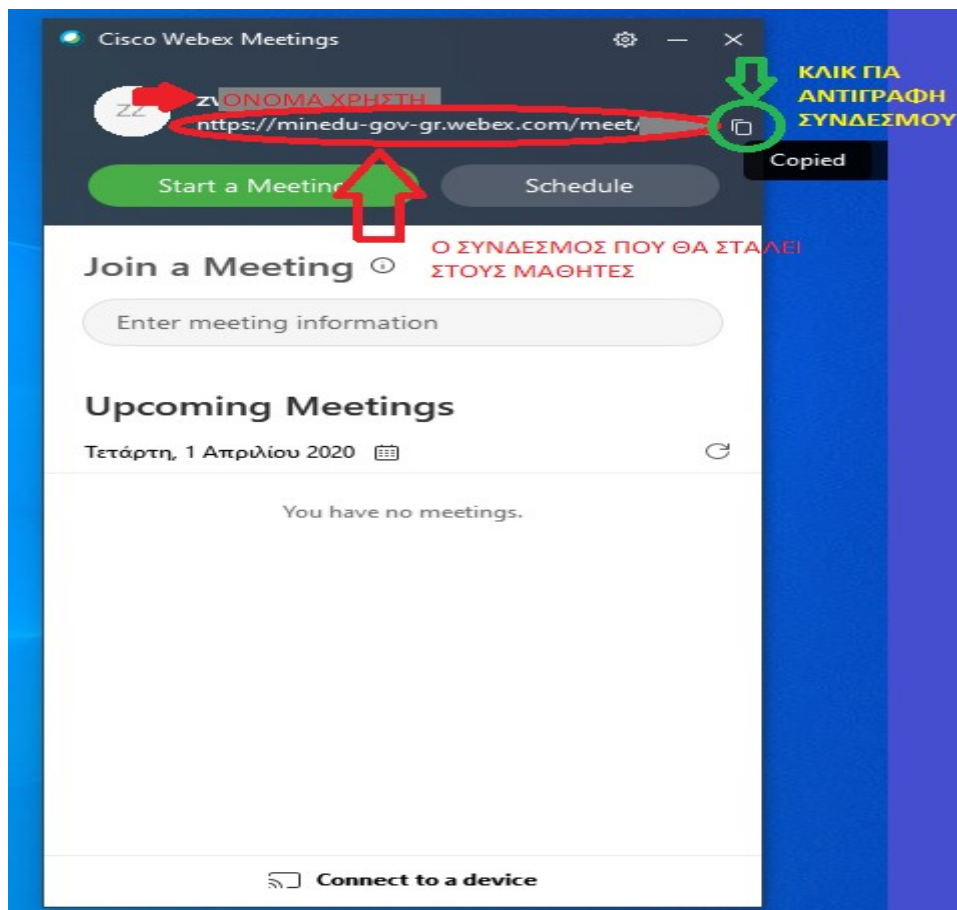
Cisco Webex Meetings

ZZ

ΖΝ ΟΝΟΜΑ ΧΡΗΣΤΗ

https://minedu-gov-gr.webex.com/meet/

ΚΛΙΚ ΓΙΑ ΑΝΤΙΓΡΑΦΗ ΣΥΝΔΕΣΜΟΥ

Copied

Start a Meeting

Schedule

Ο ΣΥΝΔΕΣΜΟΣ ΠΟΥ ΘΑ ΣΤΑΛΕΙ ΣΤΟΥΣ ΜΑΘΗΤΕΣ

Join a Meeting

Enter meeting information

Upcoming Meetings

Τετάρτη, 1 Απριλίου 2020

You have no meetings.

Connect to a device